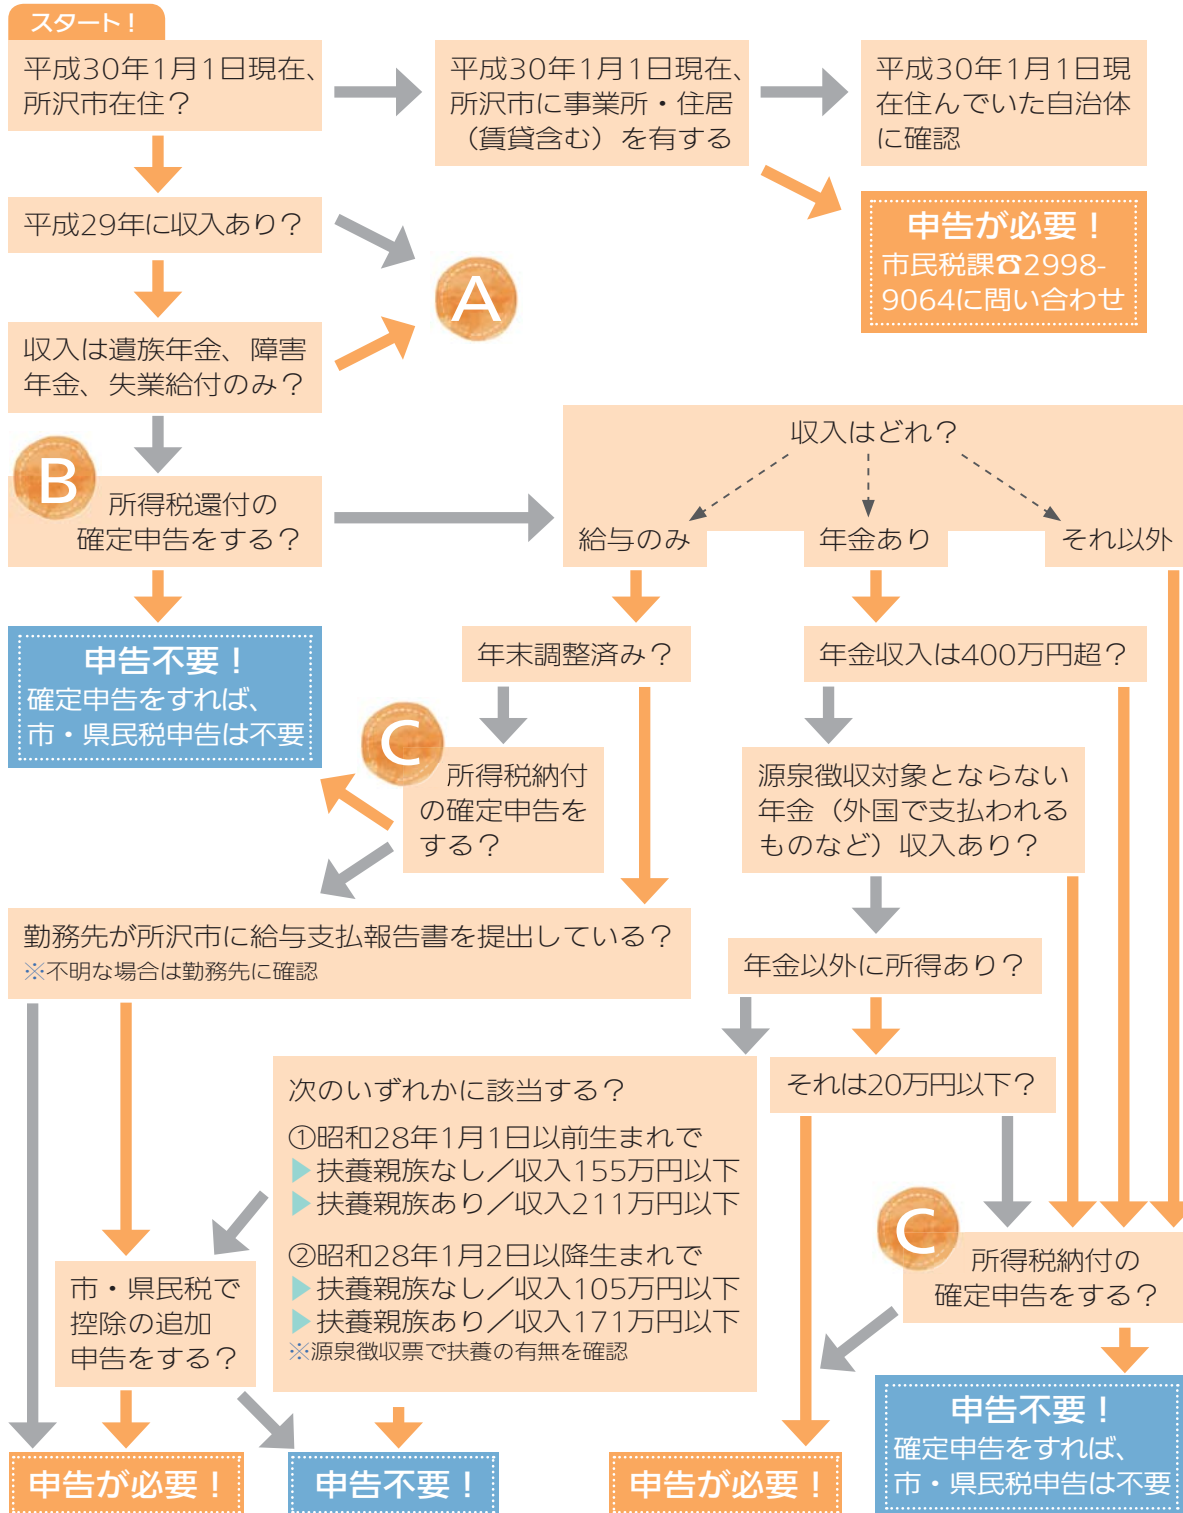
スタート！

平成30年1月1日現在、所沢市在住？

平成30年1月1日現在、所沢市に事業所・住居（賃貸含む）を有する

平成30年1月1日現在住んでいた自治体に確認

申告が必要！
市民税課☎2998-9064に問い合わせ

平成29年に収入あり？

A

収入は遺族年金、障害年金、失業給付のみ？

B

所得税還付の確定申告をする？

収入はどれ？

給与のみ

年金あり

それ以外

申告不要！
確定申告をすれば、市・県民税申告は不要

年末調整済み？

年金収入は400万円超？

C

所得税納付の確定申告をする？

源泉徴収対象とならない年金（外国で支払われるものなど）収入あり？

勤務先が所沢市に給与支払報告書を提出している？
※不明な場合は勤務先に確認

年金以外に所得あり？

次のいずれかに該当する？
①昭和28年1月1日以前生まれで
▶扶養親族なし／収入155万円以下
▶扶養親族あり／収入211万円以下
②昭和28年1月2日以降生まれで
▶扶養親族なし／収入105万円以下
▶扶養親族あり／収入171万円以下
※源泉徴収票で扶養の有無を確認

それは20万円以下？

市・県民税で控除の追加申告をする？

C

所得税納付の確定申告をする？

申告不要！
確定申告をすれば、市・県民税申告は不要

申告が必要！

申告不要！

申告が必要！